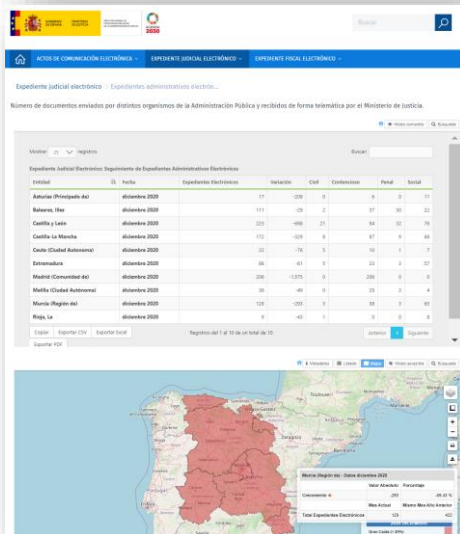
Buscar

ACTOS DE COMUNICACIÓN ELECTRÓNICA · EXPEDIENTE JUDICIAL ELECTRÓNICO · EXPEDIENTE FISCAL ELECTRÓNICO ·

Expediente judicial electrónico > Expedientes administrativos electró...

Número de documentos enviados por distintos organismos de la Administración Pública y recibidos de forma telemática por el Ministerio de Justicia.

Vista completa · Búsqueda

Mostrar 25 registros

Buscar:

Expediente Judicial Electrónico: Seguimiento de Expedientes Administrativos Electrónicos

| Entidad | Fecha | Expedientes Electrónicos | Variación | Civil | Contencioso | Penal | Social |
|---|---|---|---|---|---|---|---|
| Asturias (Principado de) | diciembre 2020 | 17 | -220 | 0 | 6 | 0 | 11 |
| Baleares, Illes | diciembre 2020 | 111 | -29 | 2 | 37 | 30 | 22 |
| Castilla y León | diciembre 2020 | 223 | -498 | 21 | 94 | 32 | 76 |
| Castilla-La Mancha | diciembre 2020 | 172 | -329 | 8 | 87 | 9 | 68 |
| Ceuta (Ciudad Autónoma) | diciembre 2020 | 22 | -74 | 5 | 10 | 1 | 7 |
| Extremadura | diciembre 2020 | 66 | -61 | 5 | 22 | 3 | 37 |
| Madrid (Comunidad de) | diciembre 2020 | 206 | -1.375 | 0 | 206 | 0 | 0 |
| Melilla (Ciudad Autónoma) | diciembre 2020 | 30 | -49 | 0 | 23 | 2 | 4 |
| Murcia (Región de) | diciembre 2020 | 129 | -203 | 3 | 38 | 3 | 85 |
| Rioja, La | diciembre 2020 | 0 | -43 | 1 | 0 | 0 | 0 |

Copiar · Exportar CSV · Exportar Excel · Exportar PDF

Registros del 1 al 10 de un total de 10

Anterior · 1 · Siguiente

Metadatos · Listado · Mapa · Vista completa · Búsqueda

Murcia (Región de) - Datos diciembre 2020

| | Valor Absoluto | Porcentaje |
|---|---|---|
| Crecimiento | -203 | -61,14 % |
| | Mes Actual | Mismo Mes Año Anterior |
| Total Expedientes Electrónicos | 129 | 432 |